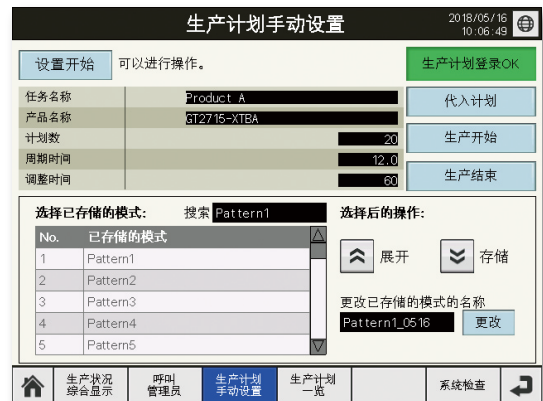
生产计划手动设置

2018/05/16 10:06:49

设置开始 可以进行操作。

生产计划登录OK

| 任务名称 | Product A |
|---|---|
| 产品名称 | GT2715-XTBA |
| 计划数 | 20 |
| 周期时间 | 12.0 |
| 调整时间 | 60 |

代入计划

生产开始

生产结束

选择已存储的模式: 搜索 Pattern1

| No. | 已存储的模式 |
|---|---|
| 1 | Pattern1 |
| 2 | Pattern2 |
| 3 | Pattern3 |
| 4 | Pattern4 |
| 5 | Pattern5 |

选择后的操作:

展开 存储

更改已存储的模式的名称

Pattern1_0516 更改

生产状况 综合显示

呼叫 管理员

生产计划 手动设置

生产计划 一览

系统检查